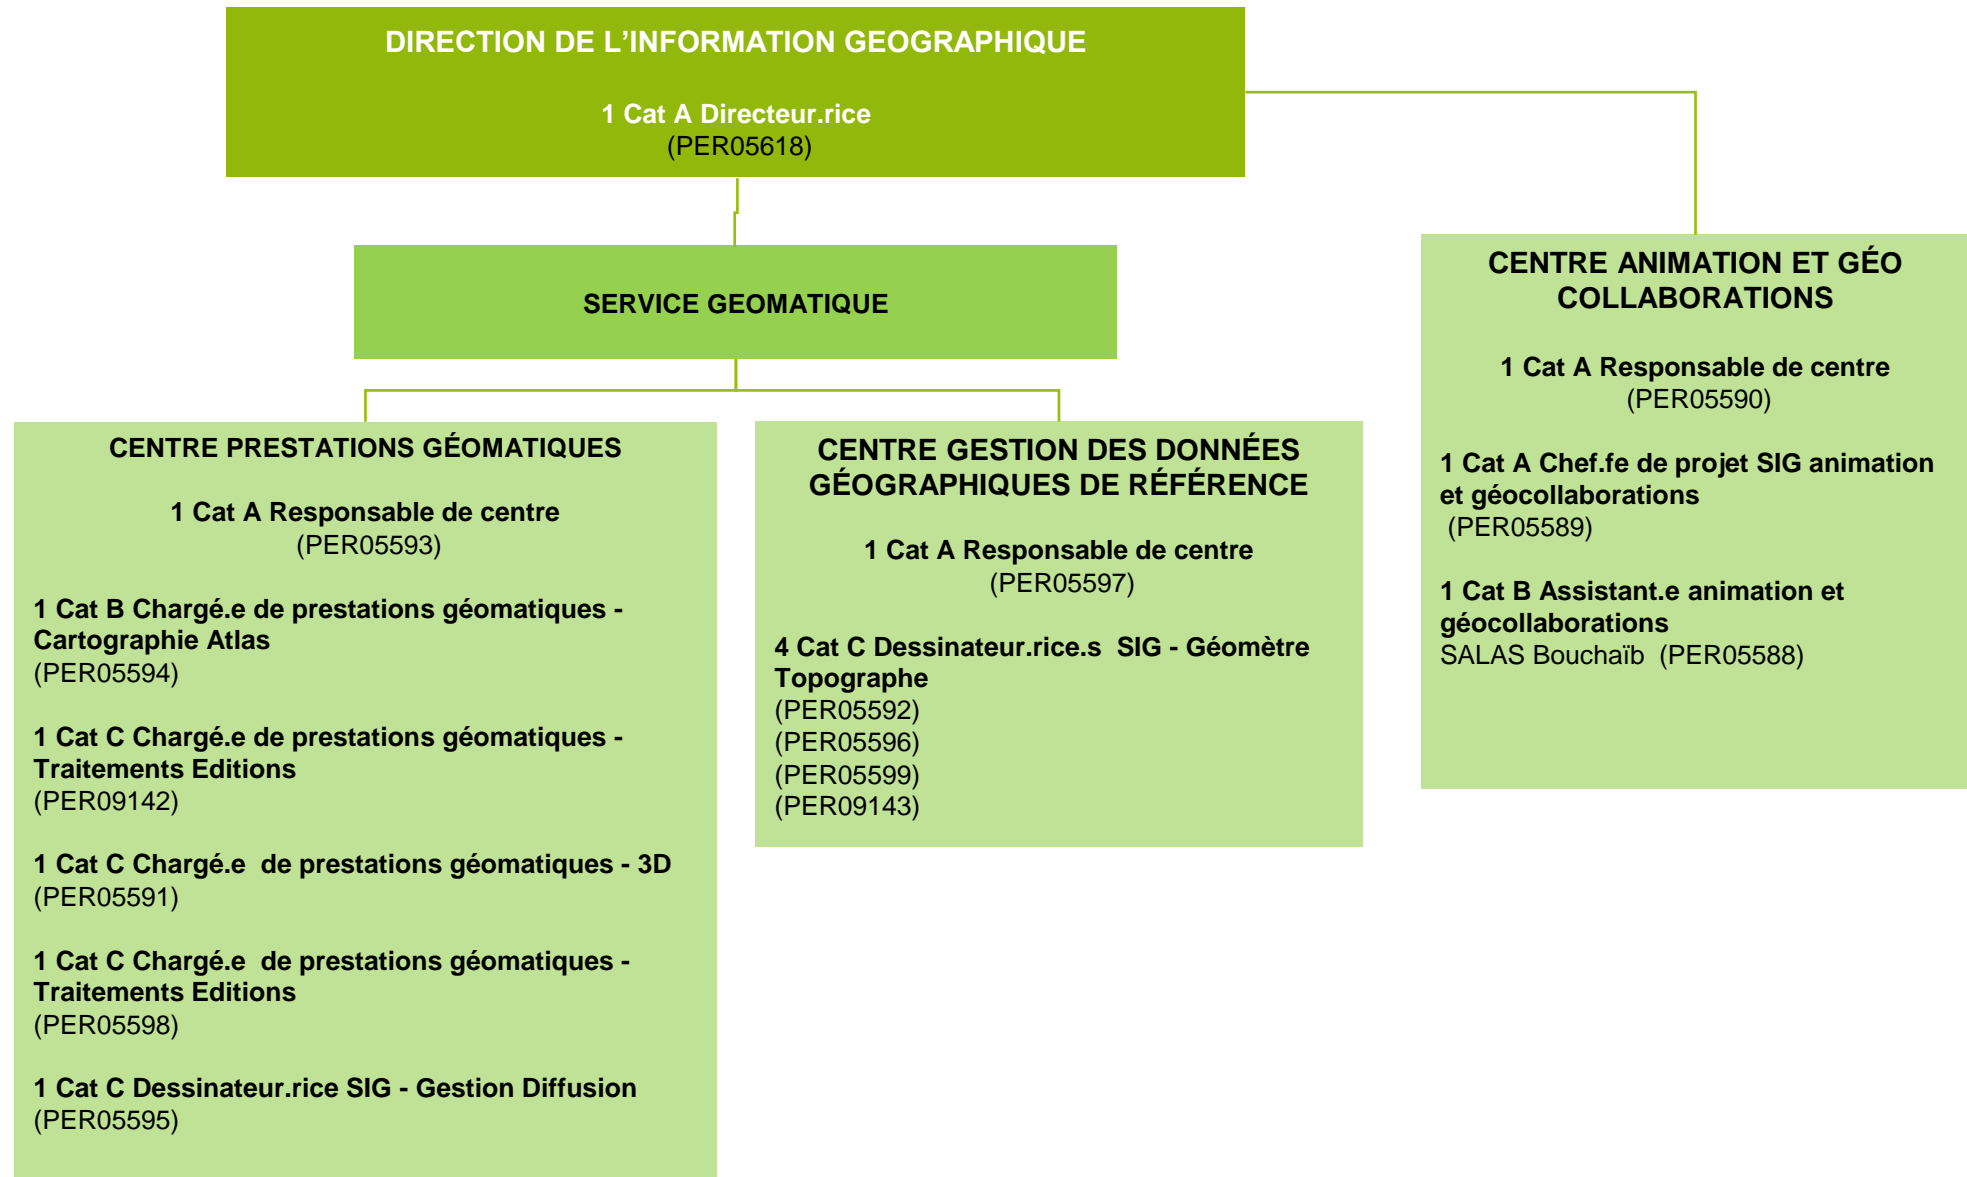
DIRECTION DE L'INFORMATION GEOGRAPHIQUE

1 Cat A Directeur.rice
(PER05618)

SERVICE GEOMATIQUE

CENTRE ANIMATION ET GÉO COLLABORATIONS

1 Cat A Responsable de centre
(PER05590)

1 Cat A Chef.fe de projet SIG animation et géocollaborations
(PER05589)

1 Cat B Assistant.e animation et géocollaborations
SALAS Bouchaïb (PER05588)

CENTRE PRESTATIONS GÉOMATIQUES

1 Cat A Responsable de centre
(PER05593)

1 Cat B Chargé.e de prestations géomatiques - Cartographie Atlas
(PER05594)

1 Cat C Chargé.e de prestations géomatiques - Traitements Editions
(PER09142)

1 Cat C Chargé.e de prestations géomatiques - 3D
(PER05591)

1 Cat C Chargé.e de prestations géomatiques - Traitements Editions
(PER05598)

1 Cat C Dessinateur.rice SIG - Gestion Diffusion
(PER05595)

CENTRE GESTION DES DONNÉES GÉOGRAPHIQUES DE RÉFÉRENCE

1 Cat A Responsable de centre
(PER05597)

4 Cat C Dessinateur.rice.s SIG - Géomètre Topographe
(PER05592)
(PER05596)
(PER05599)
(PER09143)